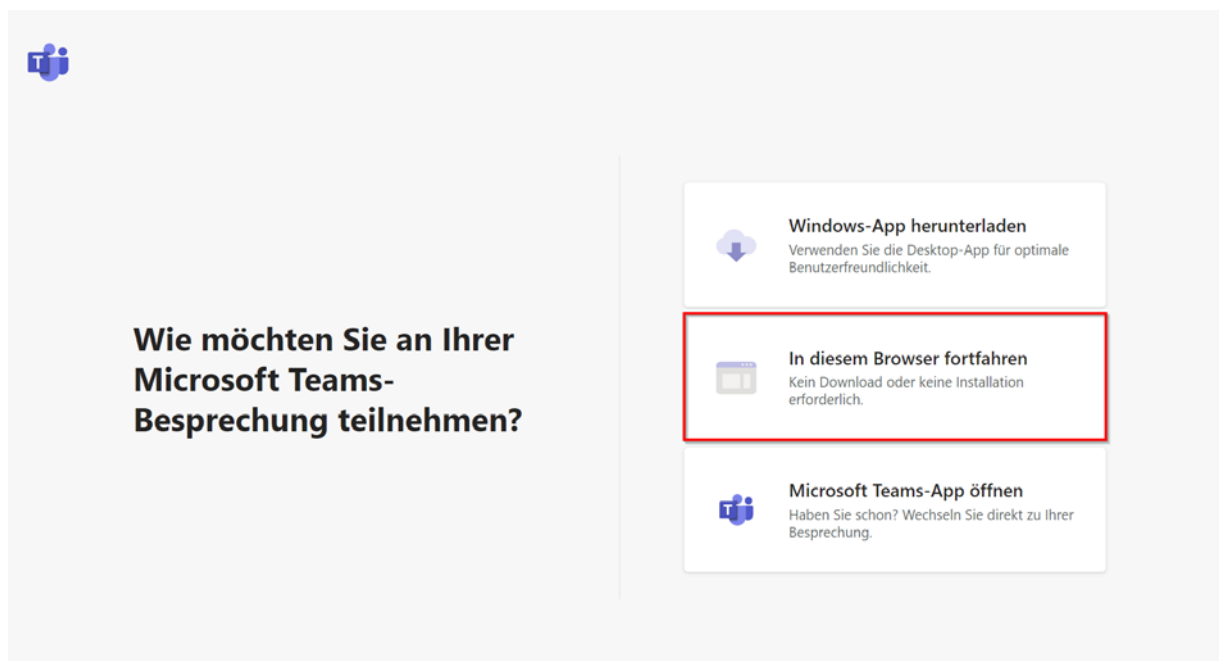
Wie möchten Sie an Ihrer Microsoft Teams-Besprechung teilnehmen?

Windows-App herunterladen
Verwenden Sie die Desktop-App für optimale Benutzerfreundlichkeit.

In diesem Browser fortfahren
Kein Download oder keine Installation erforderlich.

Microsoft Teams-App öffnen
Haben Sie schon? Wechseln Sie direkt zu Ihrer Besprechung.